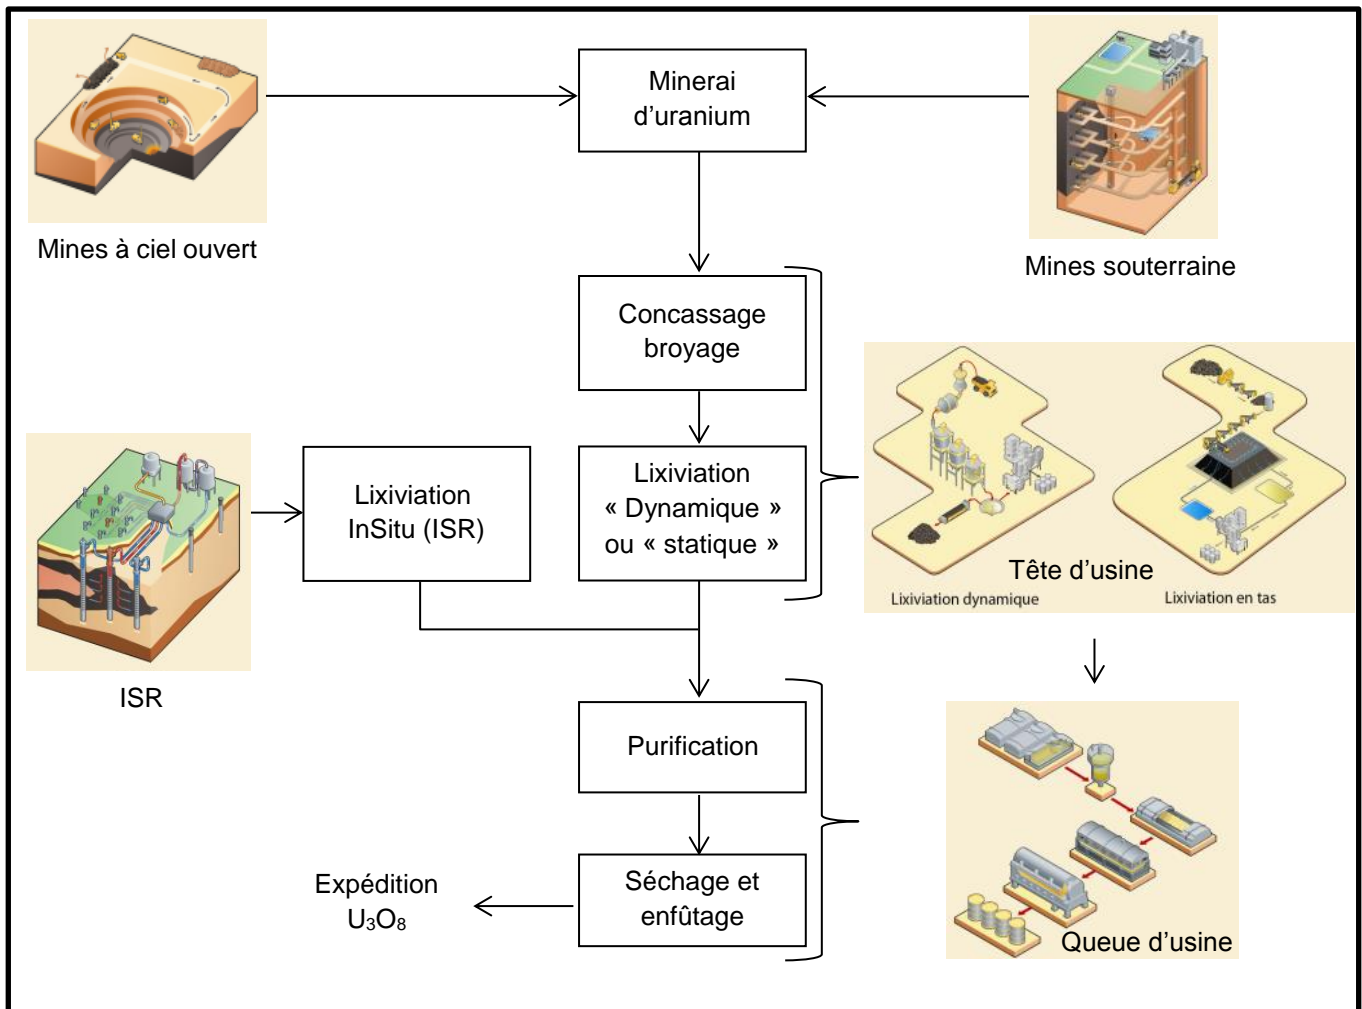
Minerai d'uranium

Mines à ciel ouvert

Mines souterraine

Concassage broyage

Lixiviation InSitu (ISR)

Lixiviation « Dynamique » ou « statique »

Tête d'usine

Lixiviation dynamique

Lixiviation en tas

ISR

Purification

Séchage et enfûtage

Expédition $U_3O_8$

Queue d'usine